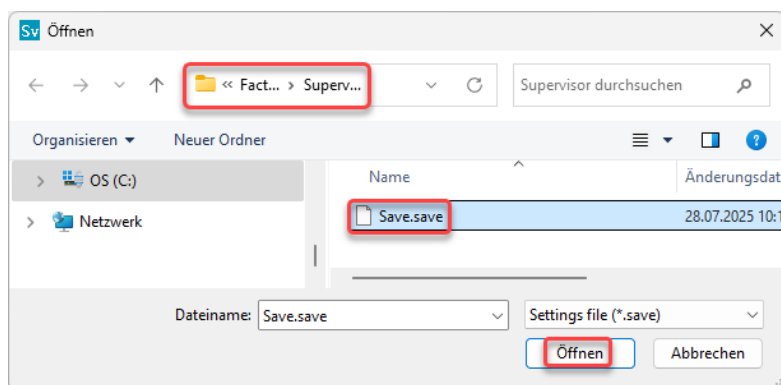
Sv Öffnen

« Fact... › Superv...

Supervisor durchsuchen

Organisieren ▾ Neuer Ordner

OS (C:)

Netzwerk

Name

Änderungsdat

Save.save

28.07.2025 10:1

Dateiname: Save.save

Settings file (*.save)

Öffnen

Abbrechen